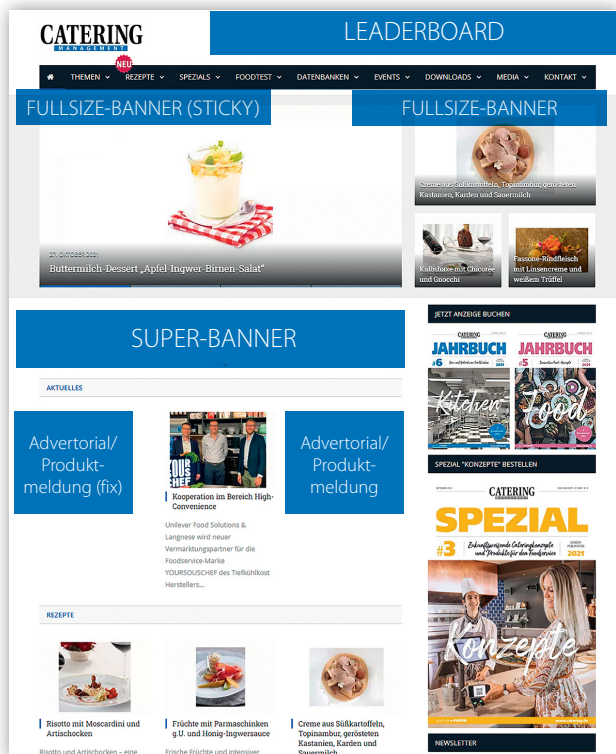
CATERING MANAGEMENT

LEADERBOARD

NEU

THEMEN REZEPTE SPEZIALS FOODTEST DATENBANKEN EVENTS DOWNLOADS MEDIA KONTAKT

FULLSIZE-BANNER (STICKY)

FULLSIZE-BANNER

27. OKTOBER 2021
Buttermilch-Dessert „Apfel-Ingwer-Birnen-Salat"

Creme aus Süßkartoffeln, Topinambur, gerösteten Kastanien, Karden und Sauermilch

Kalbshaxe mit Chicorée und Gnocchi

Fassone-Rindfleisch mit Linsencreme und weißem Trüffel

SUPER-BANNER

JETZT ANZEIGE BUCHEN

CATERING JAHRBUCH #6 2021 Kitchen

CATERING JAHRBUCH #5 2021 Food

AKTUELLES

Advertorial/ Produktmeldung (fix)

Kooperation im Bereich High-Convenience

Unilever Food Solutions & Langnese wird neuer Vermarktungspartner für die Foodservice-Marke YOURSOUSCHEF des Tiefkühlkost Herstellers...

Advertorial/ Produktmeldung

SPEZIAL "KONZEPTE" BESTELLEN

CATERING SPEZIAL #3 Konzepte

REZEPTE

Risotto mit Moscardini und Artischocken

Risotto und Artischocken – eine

Früchte mit Parmaschinken g.U. und Honig-Ingwersauce

Frische Früchte und intensiver

Creme aus Süßkartoffeln, Topinambur, gerösteten Kastanien, Karden und Sauermilch

NEWSLETTER